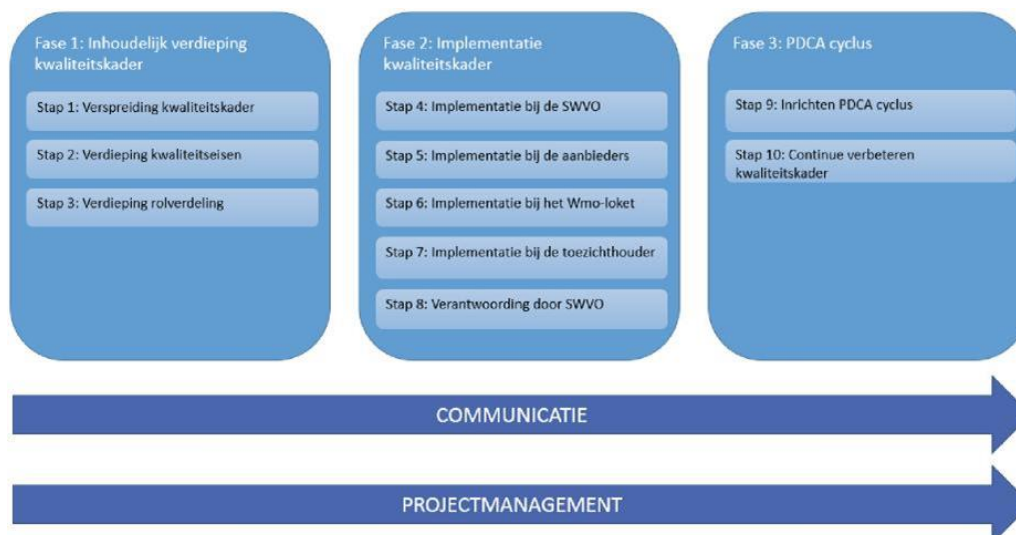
Fase 1: Inhoudelijk verdieping kwaliteitskader

Stap 1: Verspreiding kwaliteitskader

Stap 2: Verdieping kwaliteitseisen

Stap 3: Verdieping rolverdeling

Fase 2: Implementatie kwaliteitskader

Stap 4: Implementatie bij de SWVO

Stap 5: Implementatie bij de aanbieders

Stap 6: Implementatie bij het Wmo-loket

Stap 7: Implementatie bij de toezichthouder

Stap 8: Verantwoording door SWVO

Fase 3: PDCA cyclus

Stap 9: Inrichten PDCA cyclus

Stap 10: Continue verbeteren kwaliteitskader

COMMUNICATIE

PROJECTMANAGEMENT